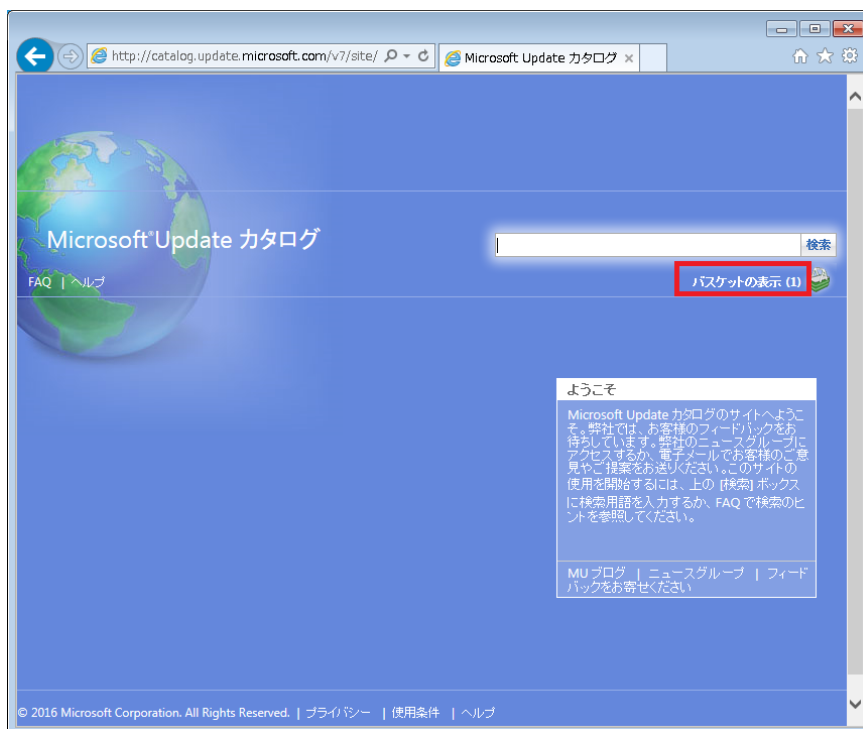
http://catalog.update.microsoft.com/v7/site/

Microsoft Update カタログ ×

Microsoft®Update カタログ

検索

FAQ | ヘルプ

バスケットの表示 (1)

ようこそ

Microsoft Update カタログのサイトへようこそ。弊社では、お客様のフィードバックをお待ちしています。弊社のニュースグループにアクセスするか、電子メールでお客様のご意見やご提案をお送りください。このサイトの使用を開始するには、上の [検索] ボックスに検索用語を入力するか、FAQ で検索のヒントを参照してください。

MU ブログ | ニュースグループ | フィードバックをお寄せください

© 2016 Microsoft Corporation. All Rights Reserved. | プライバシー | 使用条件 | ヘルプ